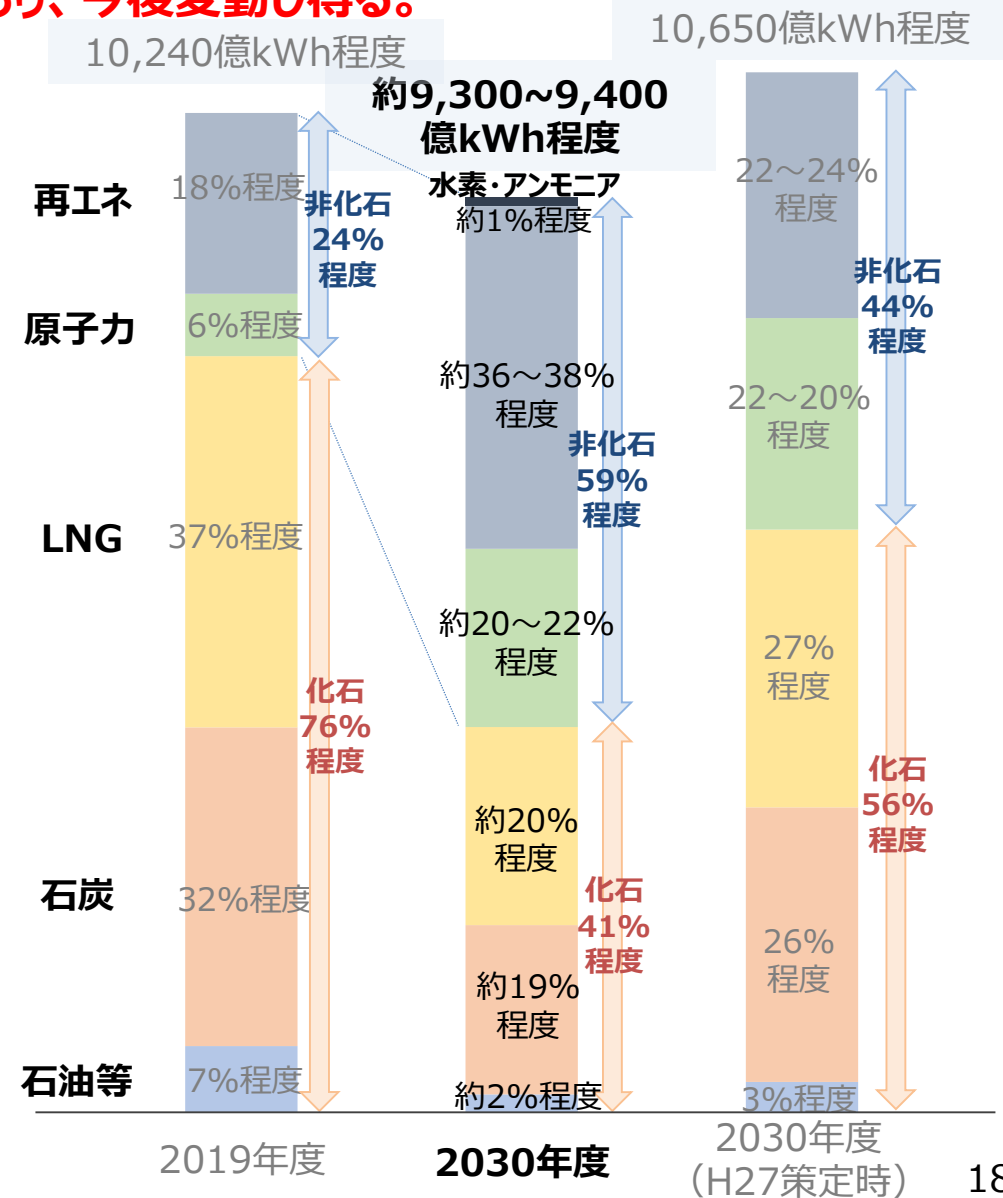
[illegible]り、今後変動し得る。

10,240億kWh程度

約9,300~9,400億kWh程度

10,650億kWh程度

再エネ
原子力
LNG
石炭
石油等

18%程度
6%程度
37%程度
32%程度
7%程度

非化石 24% 程度
化石 76% 程度

水素・アンモニア 約1%程度
約36～38% 程度
約20～22% 程度
約20% 程度
約19% 程度
約2%程度

非化石 59% 程度
化石 41% 程度

22～24% 程度
22～20% 程度
27% 程度
26% 程度
3%程度

非化石 44% 程度
化石 56% 程度

2019年度
2030年度
2030年度 (H27策定時)

18